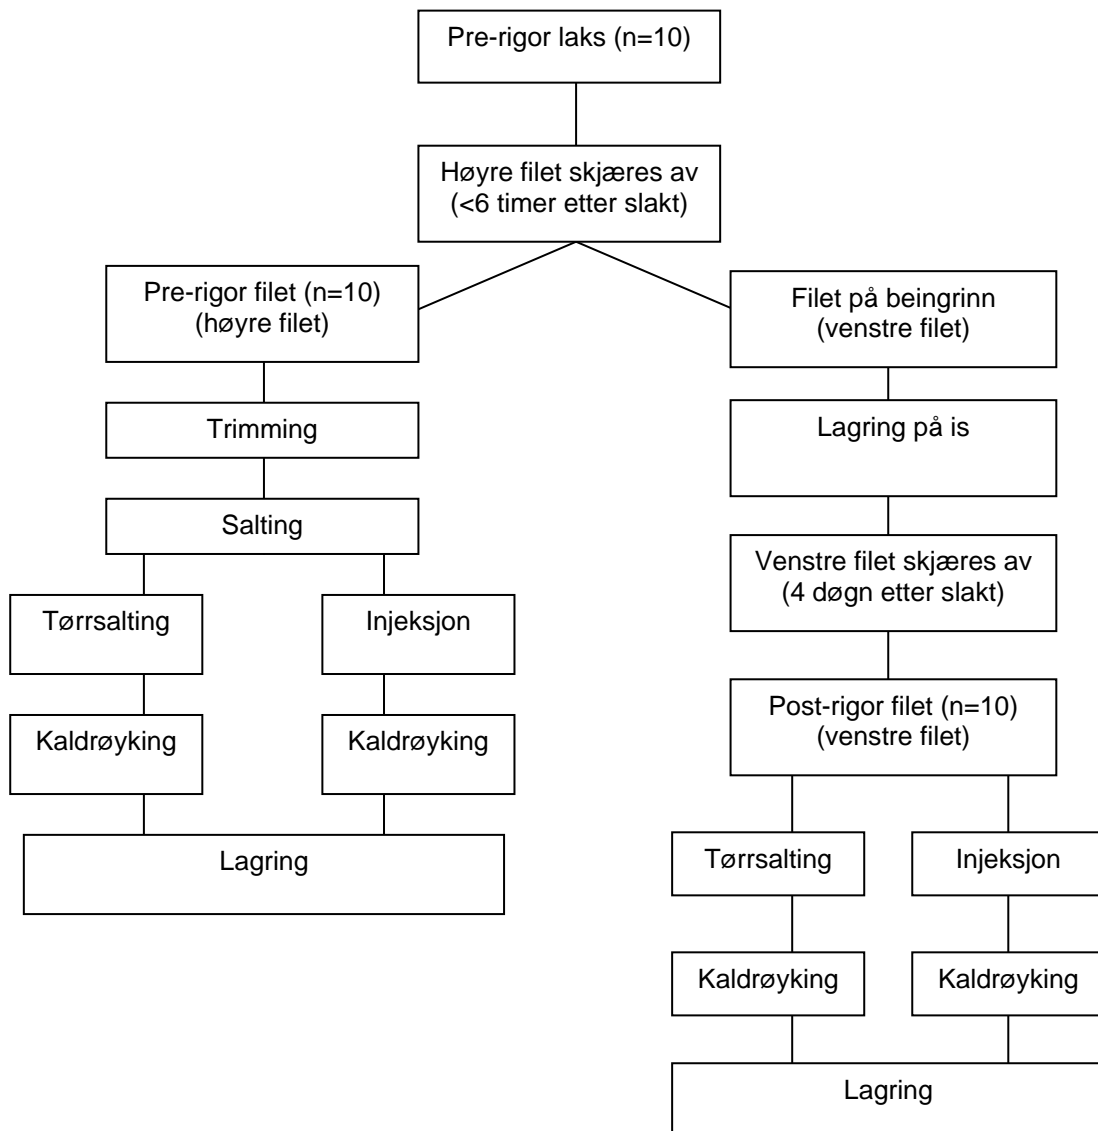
Pre-rigor laks (n=10)

Høyre filet skjæres av (<6 timer etter slakt)

Pre-rigor filet (n=10) (høyre filet)

Trimming

Salting

Tørrsalting

Injeksjon

Kaldrøyking

Kaldrøyking

Lagring

Filet på beingrinn (venstre filet)

Lagring på is

Venstre filet skjæres av (4 døgn etter slakt)

Post-rigor filet (n=10) (venstre filet)

Tørrsalting

Injeksjon

Kaldrøyking

Kaldrøyking

Lagring